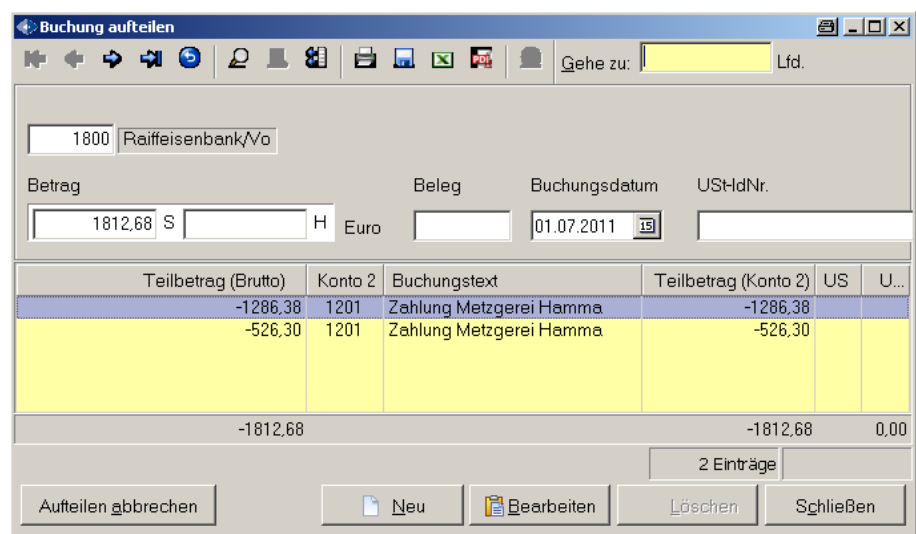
Buchung aufteilen

Gehe zu: Lfd.

1800 Raiffeisenbank/Vo

Betrag

1812,68 S H Euro

Beleg

Buchungsdatum

01.07.2011

UStIdNr.

| Teilbetrag (Brutto) | Konto 2 | Buchungstext | Teilbetrag (Konto 2) | US | U... |
|---|---|---|---|---|---|
| -1286,38 | 1201 | Zahlung Metzgerei Hamma | -1286,38 | | |
| -526,30 | 1201 | Zahlung Metzgerei Hamma | -526,30 | | |

-1812,68 -1812,68 0,00

2 Einträge

Aufteilen abbrechen

Neu

Bearbeiten

Löschen

Schließen